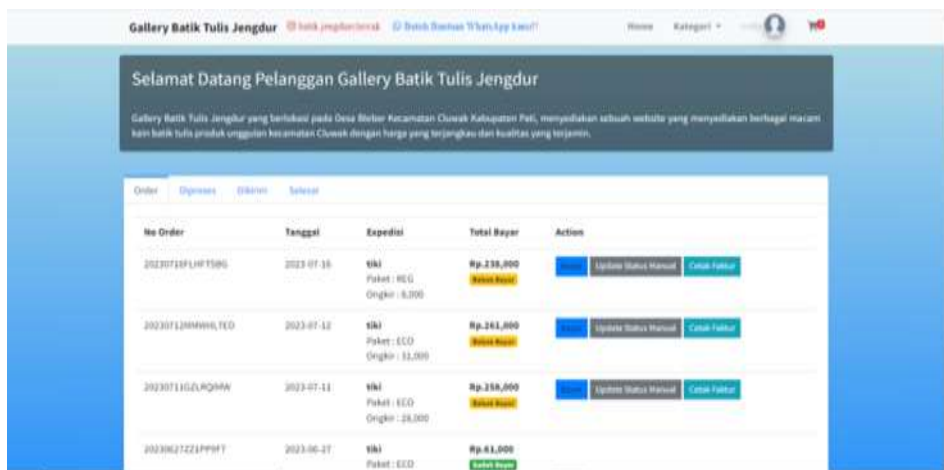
Gallery Batik Tulis Jengdur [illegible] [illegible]

Home Kategori

Selamat Datang Pelanggan Gallery Batik Tulis Jengdur

Gallery Batik Tulis Jengdur yang berlokasi pada Desa Bleber Kecamatan Cluwak Kabupaten Pati, menyediakan sebuah website yang menyediakan berbagai macam kain batik tulis produk unggulan kecamatan Cluwak dengan harga yang terjangkau dan kualitas yang terjamin.

Order Diproses Dikirim Selesai

| No Order | Tanggal | Expedisi | Total Bayar | Action |
|---|---|---|---|---|
| 20230716FLHFTS8G | 2023-07-16 | tiki Paket : REG Ongkir : 8,000 | Rp.238,000 Belum Bayar | Bayar Update Status Manual Cetak Faktur |
| 20230712MMWHLTED | 2023-07-12 | tiki Paket : ECO Ongkir : 31,000 | Rp.261,000 Belum Bayar | Bayar Update Status Manual Cetak Faktur |
| 20230711GZLRQIMW | 2023-07-11 | tiki Paket : ECO Ongkir : 28,000 | Rp.258,000 Belum Bayar | Bayar Update Status Manual Cetak Faktur |
| 20230627Z2PP9FT | 2023-06-27 | tiki Paket : ECO | Rp.61,000 Sudah Bayar | |